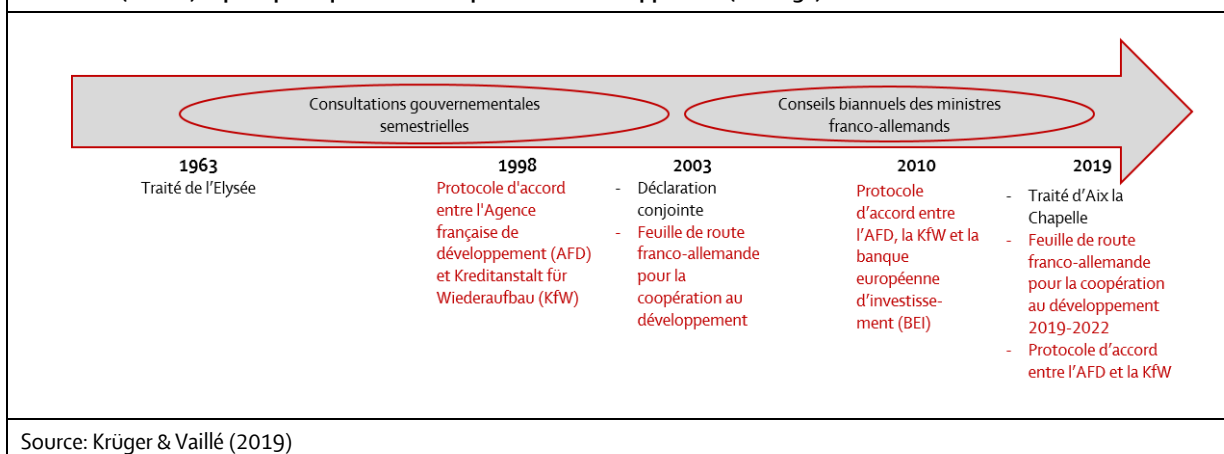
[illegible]

Consultations gouvernementales semestrielles

Conseils biannuels des ministres franco-allemands

1963
Traité de l'Elysée

1998
Protocole d'accord entre l'Agence française de développement (AFD) et Kreditanstalt für Wiederaufbau (KfW)

2003
- Déclaration conjointe
- Feuille de route franco-allemande pour la coopération au développement

2010
Protocole d'accord entre l'AFD, la KfW et la banque européenne d'investissement (BEI)

2019
- Traité d'Aix la Chapelle
- Feuille de route franco-allemande pour la coopération au développement 2019-2022
- Protocole d'accord entre l'AFD et la KfW

Source: Krüger & Vaillé (2019)